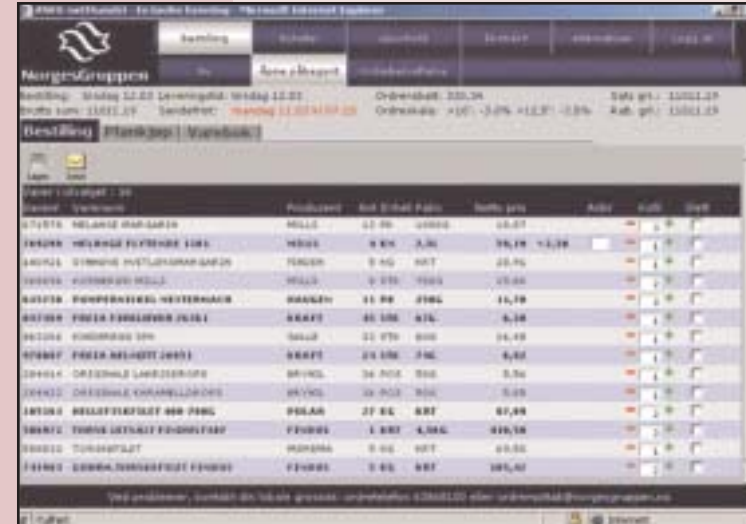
NorgesGruppen

Bestilling | Varebok

Bestilling | Plukkliste | Varebok

Varer i utvalget : 16

| Varenr | Varenavn | Produsent | Ant | Enhet | Pakn | Netto pris | Anbr | Kolli | Slett |
|---|---|---|---|---|---|---|---|---|---|
| 171070 | MELANGE MARGARIN | MILLS | 12 | PK | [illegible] | 10,07 | | 1 | |
| 765299 | MELANGE FLYTENDE 1LTR | MILLS | 6 | FL | 1 L | 76,18 | | 1 | |
| 440921 | SYNNØVE MATLAGINGSMARGARIN | TINE | 5 | KG | KRT | 28,91 | | 1 | |
| | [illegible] | MILLS | 6 | STK | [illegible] | 15,68 | | 1 | |
| 635716 | PANNEKAKEMEL | HAUGEN | 11 | PK | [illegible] | 14,78 | | 1 | |
| 037359 | FREIA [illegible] | KRAFT | 35 | STK | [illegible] | 6,38 | | 1 | |
| | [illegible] | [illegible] | 21 | STK | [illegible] | 14,48 | | 1 | |
| 978887 | FREIA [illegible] | KRAFT | 24 | STK | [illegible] | 4,82 | | 1 | |
| 284414 | ORIGINALE LAKRISDROPS | BRYNILD | 16 | POS | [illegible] | 8,56 | | 1 | |
| 284422 | ORIGINALE KARAMELLDROPS | BRYNILD | 16 | POS | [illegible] | 8,56 | | 1 | |
| 185363 | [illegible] | POLAR | 27 | KG | KRT | 57,98 | | 1 | |
| 380972 | TORSK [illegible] | FINDUS | 1 | KRT | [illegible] | 410,38 | | 1 | |
| | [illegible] | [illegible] | 5 | KG | KRT | 19,50 | | 1 | |
| 731983 | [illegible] FINDUS | FINDUS | 5 | KG | KRT | 185,42 | | 1 | |

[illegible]